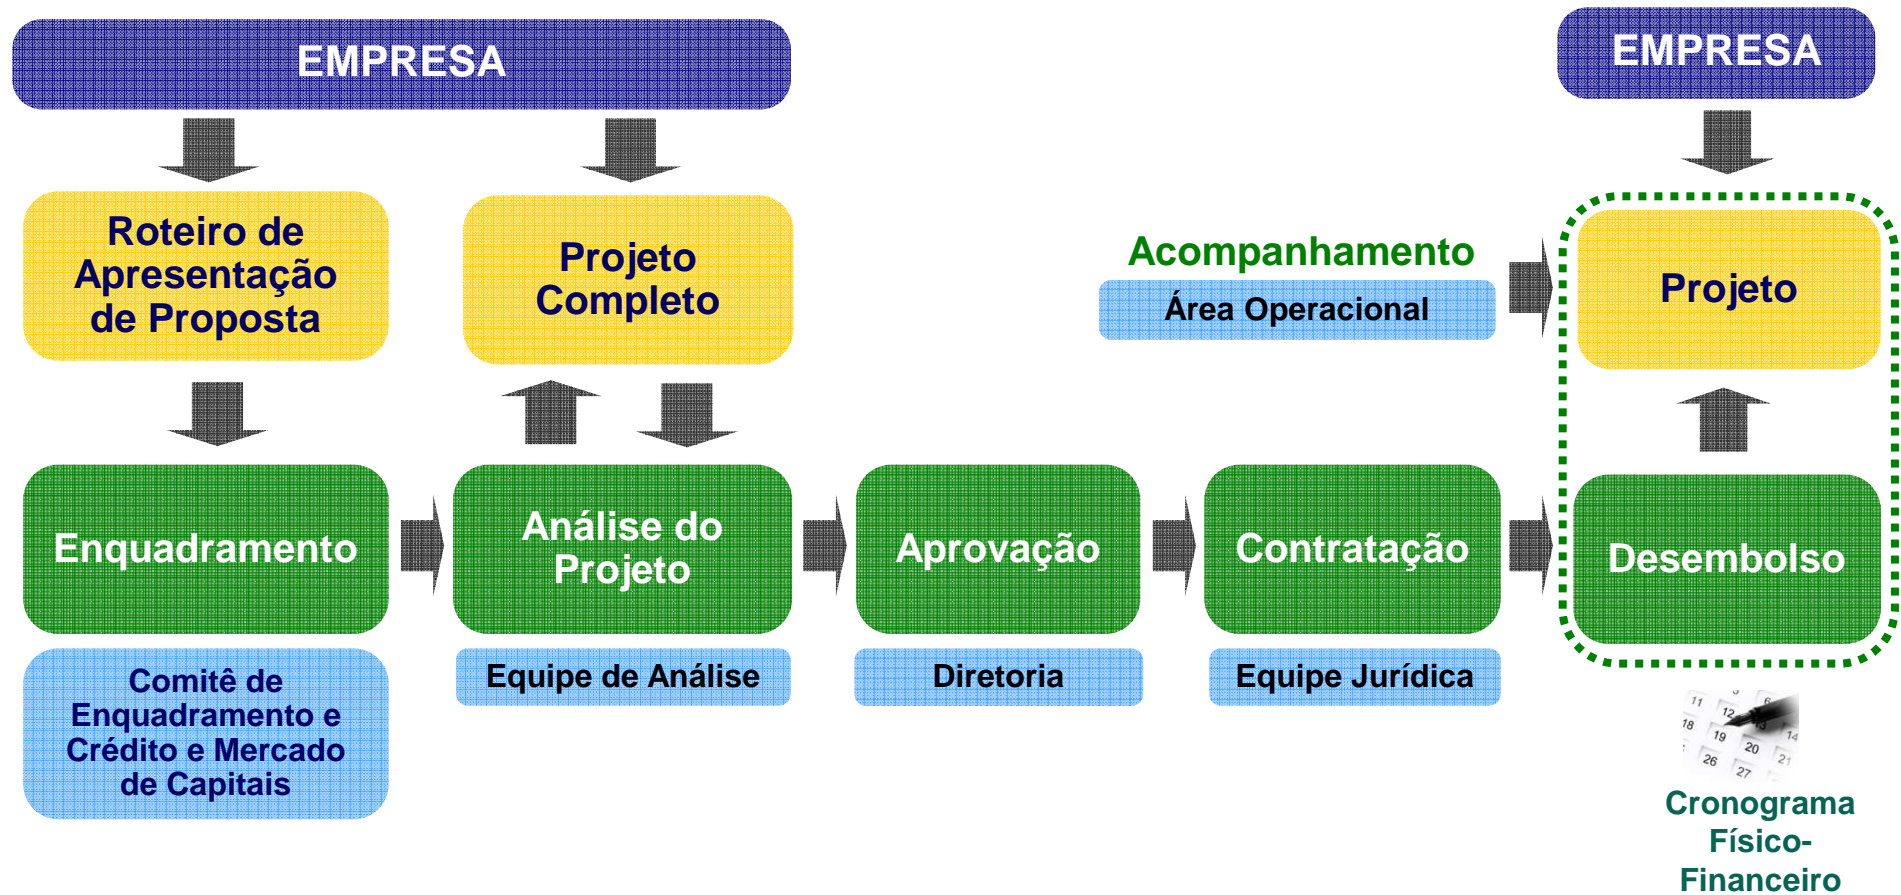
EMPRESA

EMPRESA

Roteiro de Apresentação de Proposta

Projeto Completo

Acompanhamento

Área Operacional

Projeto

Enquadramento

Análise do Projeto

Aprovação

Contratação

Desembolso

Comitê de Enquadramento e Crédito e Mercado de Capitais

Equipe de Análise

Diretoria

Equipe Jurídica

11 12 18 19 20 14 26 27 21

Cronograma Físico-Financeiro